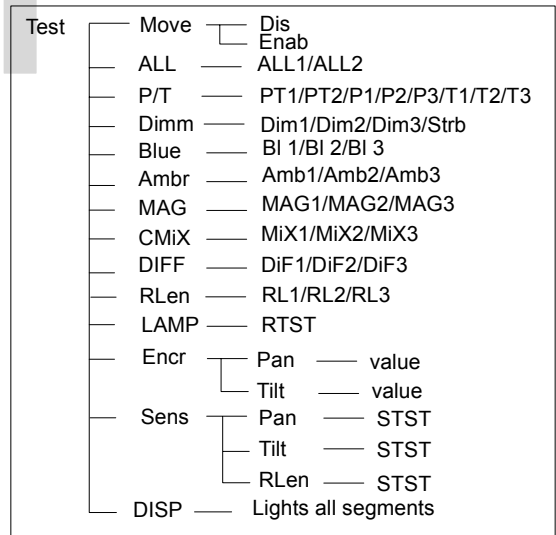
Test

Move
Dis
Enab

ALL
ALL1/ALL2

P/T
PT1/PT2/P1/P2/P3/T1/T2/T3

Dimm
Dim1/Dim2/Dim3/Strb

Blue
Bl 1/Bl 2/Bl 3

Ambr
Amb1/Amb2/Amb3

MAG
MAG1/MAG2/MAG3

CMiX
MiX1/MiX2/MiX3

DIFF
DiF1/DiF2/DiF3

RLen
RL1/RL2/RL3

LAMP
RTST

Encr
Pan
value
Tilt
value

Sens
Pan
STST
Tilt
STST
RLen
STST

DISP
Lights all segments